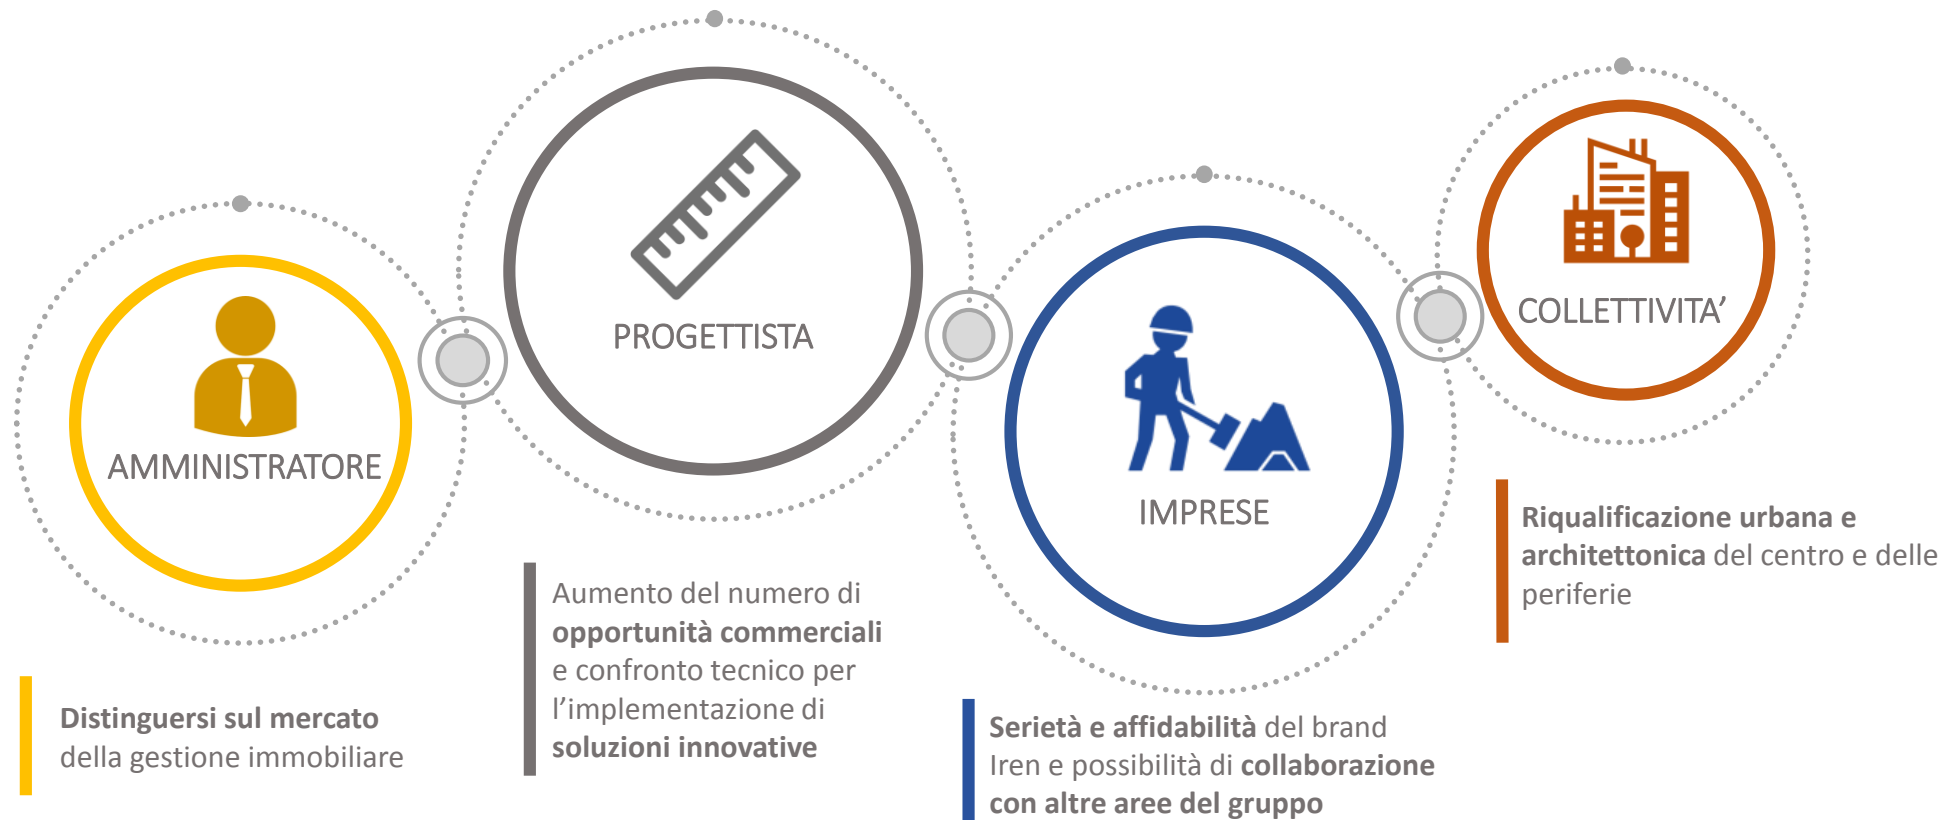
AMMINISTRATORE

PROGETTISTA

IMPRESE

COLLETTIVITA’

Distinguersi sul mercato della gestione immobiliare

Aumento del numero di opportunità commerciali e confronto tecnico per l’implementazione di soluzioni innovative

Serietà e affidabilità del brand Iren e possibilità di collaborazione con altre aree del gruppo

Riqualificazione urbana e architettonica del centro e delle periferie